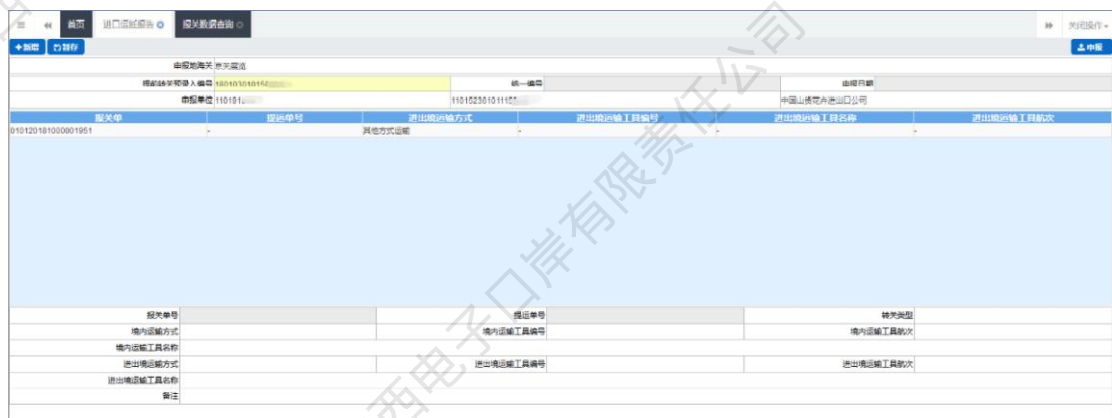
≡ « 首页 进口运抵报告 ⊗ 报关数据查询 ⊗ » 关闭操作 ▾

+ 新增 暂存 申报

申报地海关 | 京关展览
提前转关预录入编号 | 18010301015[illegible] | 统一编号 | | 申报日期 |
申报单位 | 110101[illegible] | 1101523610111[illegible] | 中国山货花卉进出口公司

| 报关单 | 提运单号 | 进出境运输方式 | 进出境运输工具编号 | 进出境运输工具名称 | 进出境运输工具航次 |
|---|---|---|---|---|---|
| 010120181000001951 | - | 其他方式运输 | - | - | - |

报关单号 | | 提运单号 | | 转关类型 |
境内运输方式 | | 境内运输工具编号 | | 境内运输工具航次 |
境内运输工具名称 |
进出境运输方式 | | 进出境运输工具编号 | | 进出境运输工具航次 |
进出境运输工具名称 |
备注 |

西电子口岸有限责任公司